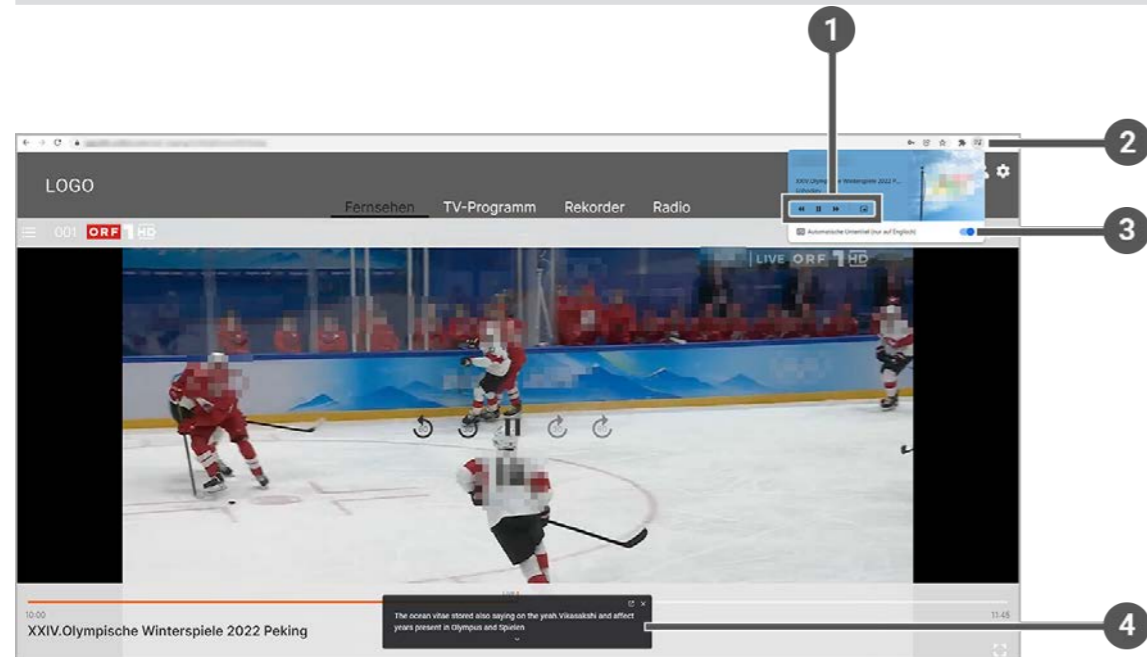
1

2

LOGO

Fernsehen TV-Programm Rekorder Radio

3

001 ORF 1 HD

XXIV.Olympische Winterspiele 2022 P...

Automatische Untertitel (nur auf Englisch)

LIVE ORF 1 HD

10:00

11:45

XXIV.Olympische Winterspiele 2022 Peking

The ocean vitae stored also saying on the yeah Vikasakshi and affect years present in Olympus and Spielen

4